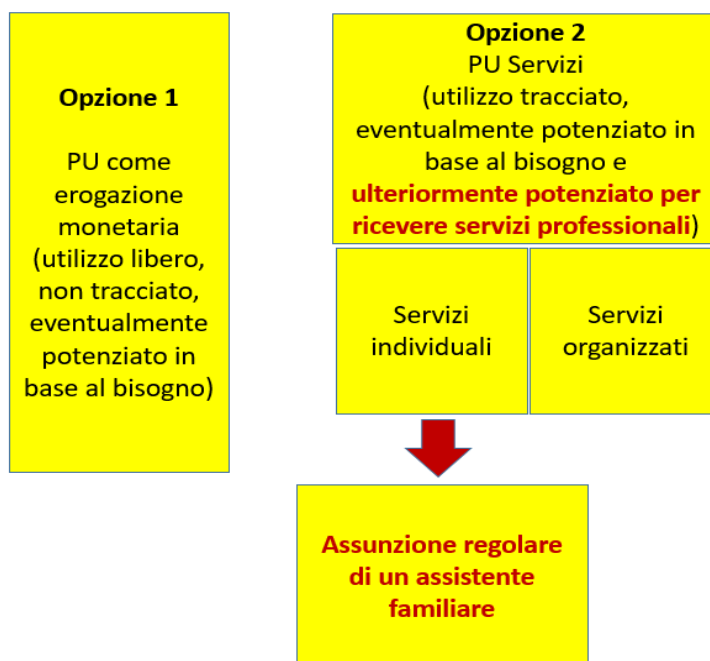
**Opzione 1**

PU come erogazione monetaria (utilizzo libero, non tracciato, eventualmente potenziato in base al bisogno)

**Opzione 2**
PU Servizi
(utilizzo tracciato, eventualmente potenziato in base al bisogno e **ulteriormente potenziato per ricevere servizi professionali**)

Servizi individuali

Servizi organizzati

**Assunzione regolare di un assistente familiare**